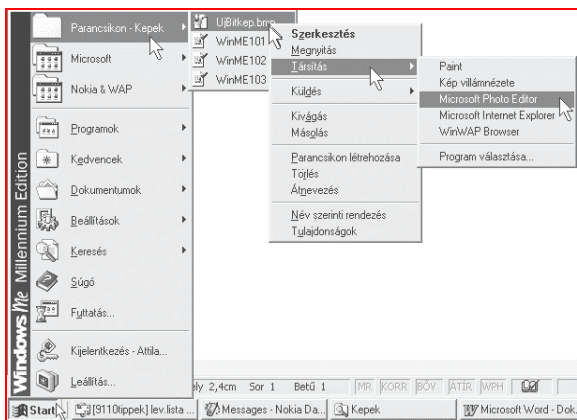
Windows Me Millennium Edition

Parancsikon - Kepek
Microsoft
Nokia & WAP
Programok
Kedvencek
Dokumentumok
Beállítások
Keresés
Súgó
Futtatás...
Kijelentkezés - Attila...
Leállítás...

UjBitkep.bmp
WinME101
WinME102
WinME103

Szerkesztés
Megnyitás
Társítás
Küldés
Kivágás
Másolás
Parancsikon létrehozása
Törlés
Átnevezés
Név szerinti rendezés
Tulajdonságok

Paint
Kép villámnézete
Microsoft Photo Editor
Microsoft Internet Explorer
WinWAP Browser
Program választása...

ely 2,4cm Sor 1 Betű 1 MR KORR BŐV ÁTÍR WPH

Start [9110tippek] lev.lista ... Messages - Nokia Da... Kepek Microsoft Word - Dok...